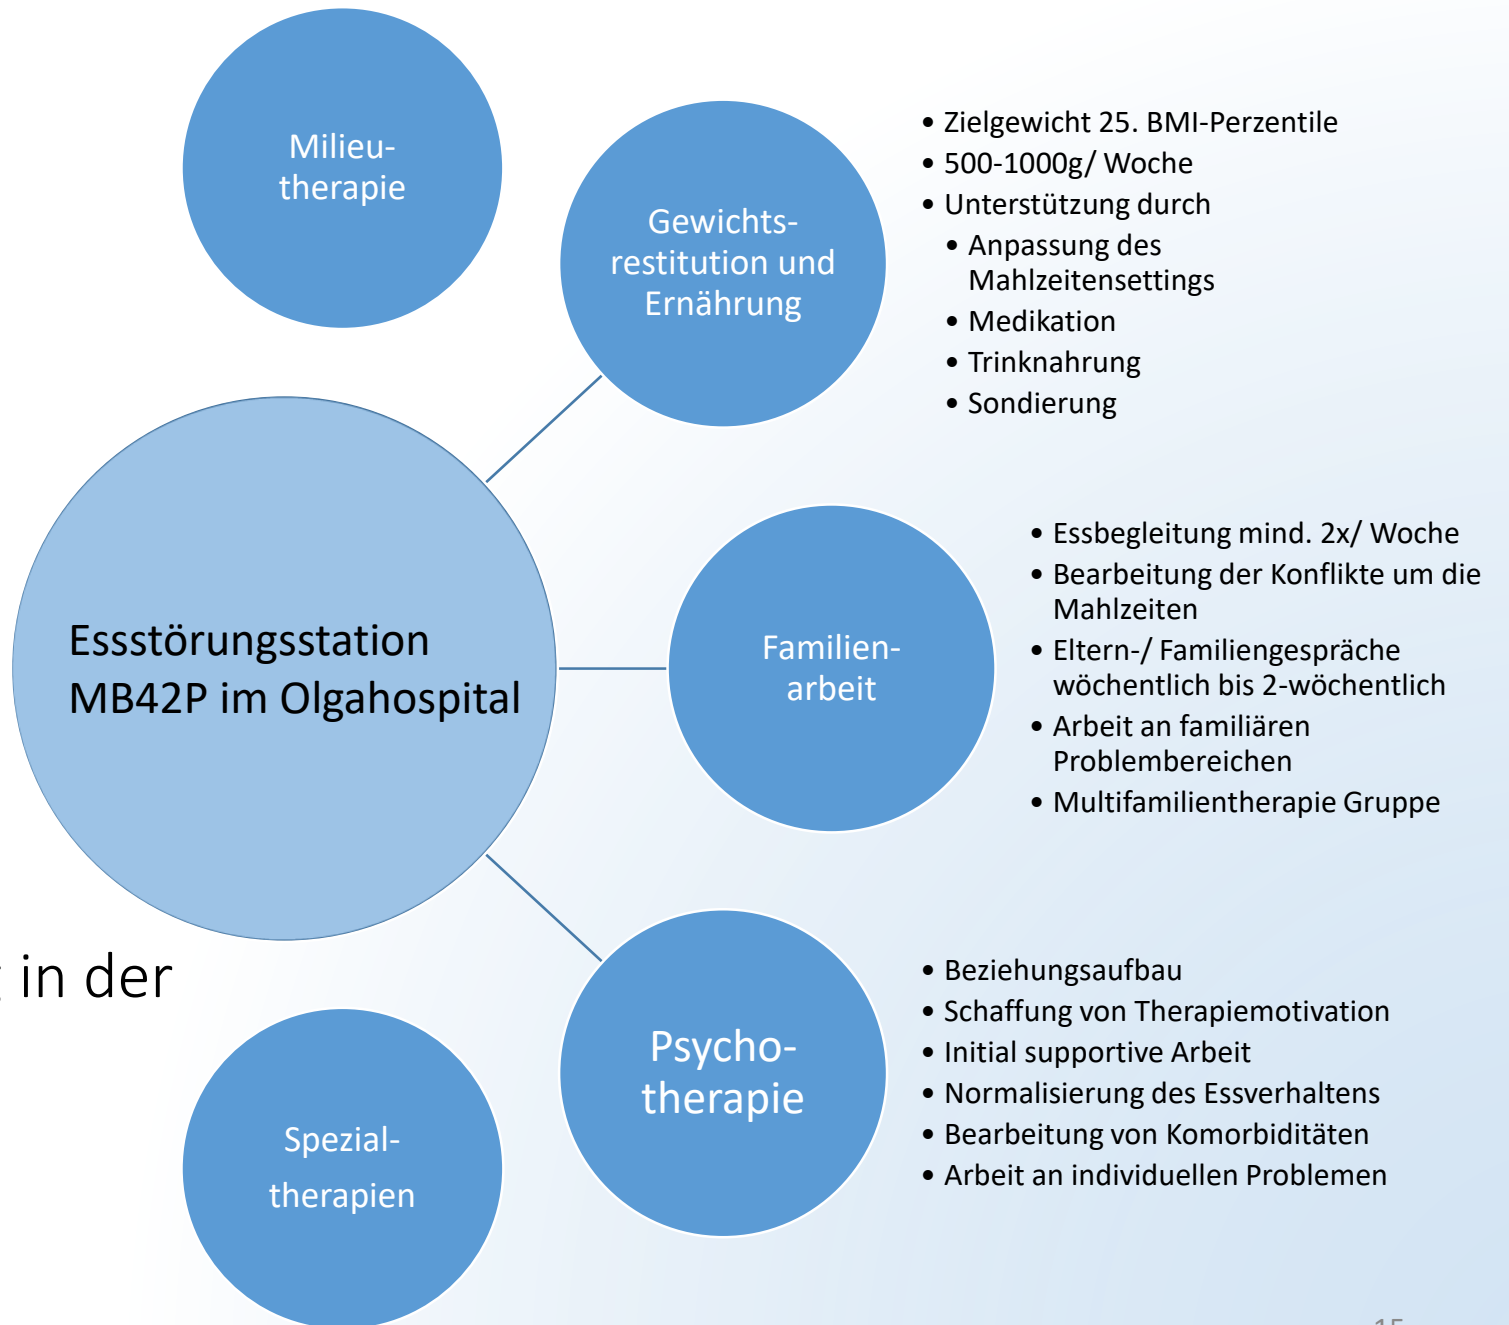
Milieutherapie

Gewichtsrestitution und Ernährung

- Zielgewicht 25. BMI-Perzentile
- 500-1000g/ Woche
- Unterstützung durch
  - Anpassung des Mahlzeitensettings
  - Medikation
  - Trinknahrung
  - Sondierung

Essstörungsstation MB42P im Olgahospital

Familienarbeit

- Essbegleitung mind. 2x/ Woche
- Bearbeitung der Konflikte um die Mahlzeiten
- Eltern-/ Familiengespräche wöchentlich bis 2-wöchentlich
- Arbeit an familiären Problembereichen
- Multifamilientherapie Gruppe

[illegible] in der

Psychotherapie

- Beziehungsaufbau
- Schaffung von Therapiemotivation
- Initial supportive Arbeit
- Normalisierung des Essverhaltens
- Bearbeitung von Komorbiditäten
- Arbeit an individuellen Problemen

Spezialtherapien

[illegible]